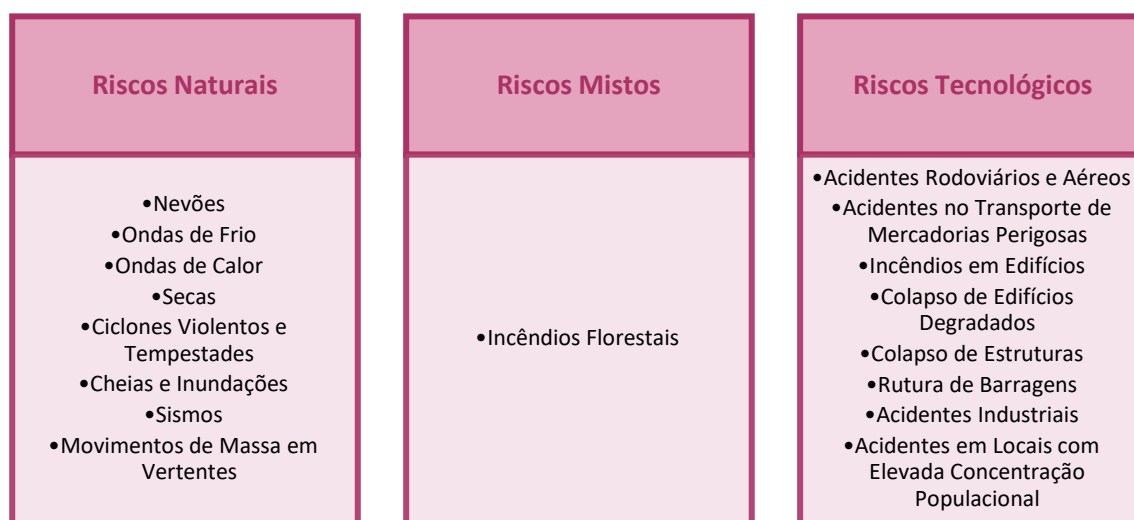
Riscos Naturais

•Nevões
•Ondas de Frio
•Ondas de Calor
•Secas
•Ciclones Violentos e Tempestades
•Cheias e Inundações
•Sismos
•Movimentos de Massa em Vertentes

Riscos Mistos

•Incêndios Florestais

Riscos Tecnológicos

•Acidentes Rodoviários e Aéreos
•Acidentes no Transporte de Mercadorias Perigosas
•Incêndios em Edifícios
•Colapso de Edifícios Degradados
•Colapso de Estruturas
•Rutura de Barragens
•Acidentes Industriais
•Acidentes em Locais com Elevada Concentração Populacional